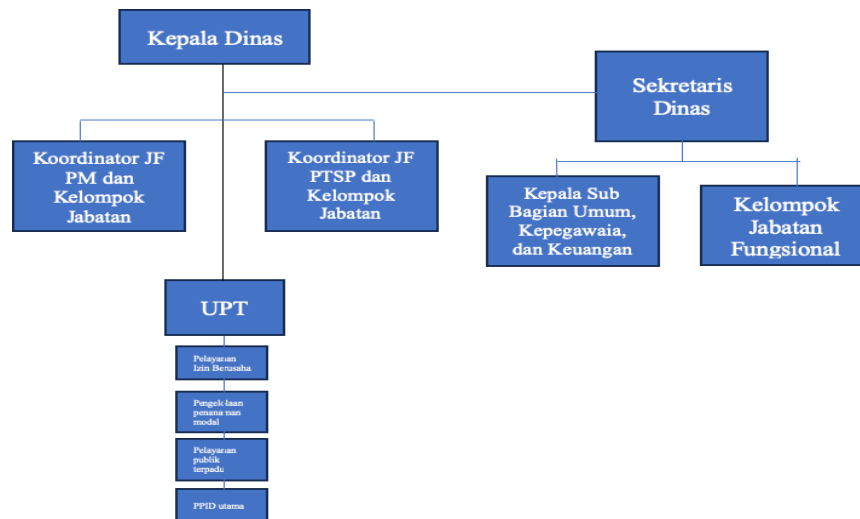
Kepala Dinas

Sekretaris Dinas

Koordinator JF PM dan Kelompok Jabatan

Koordinator JF PTSP dan Kelompok Jabatan

Kepala Sub Bagian Umum, Kepegawaia, dan Keuangan

Kelompok Jabatan Fungsional

UPT

Pelayanan Izin Berusaha

Pengelolaan penanaman modal

Pelayanan publik terpadu

PPID utama